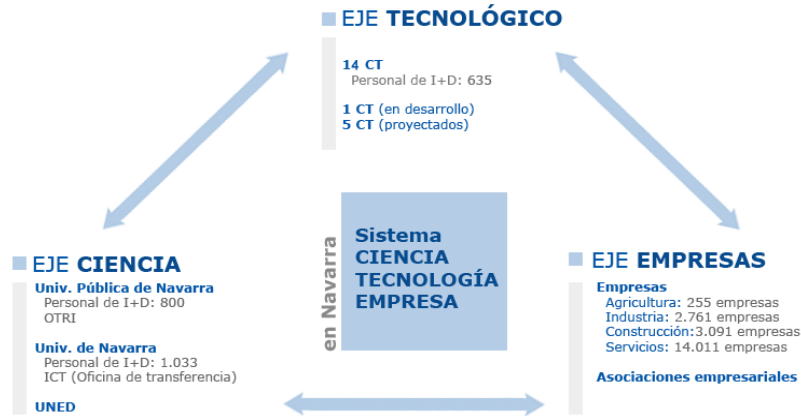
EJE TECNOLÓGICO

14 CT
Personal de I+D: 635

1 CT (en desarrollo)
5 CT (proyectados)

en Navarra

Sistema
CIENCIA
TECNOLOGÍA
EMPRESA

EJE CIENCIA

Univ. Pública de Navarra
Personal de I+D: 800
OTRI

Univ. de Navarra
Personal de I+D: 1.033
ICT (Oficina de transferencia)

UNED

EJE EMPRESAS

Empresas
Agricultura: 255 empresas
Industria: 2.761 empresas
Construcción:3.091 empresas
Servicios: 14.011 empresas

Asociaciones empresariales